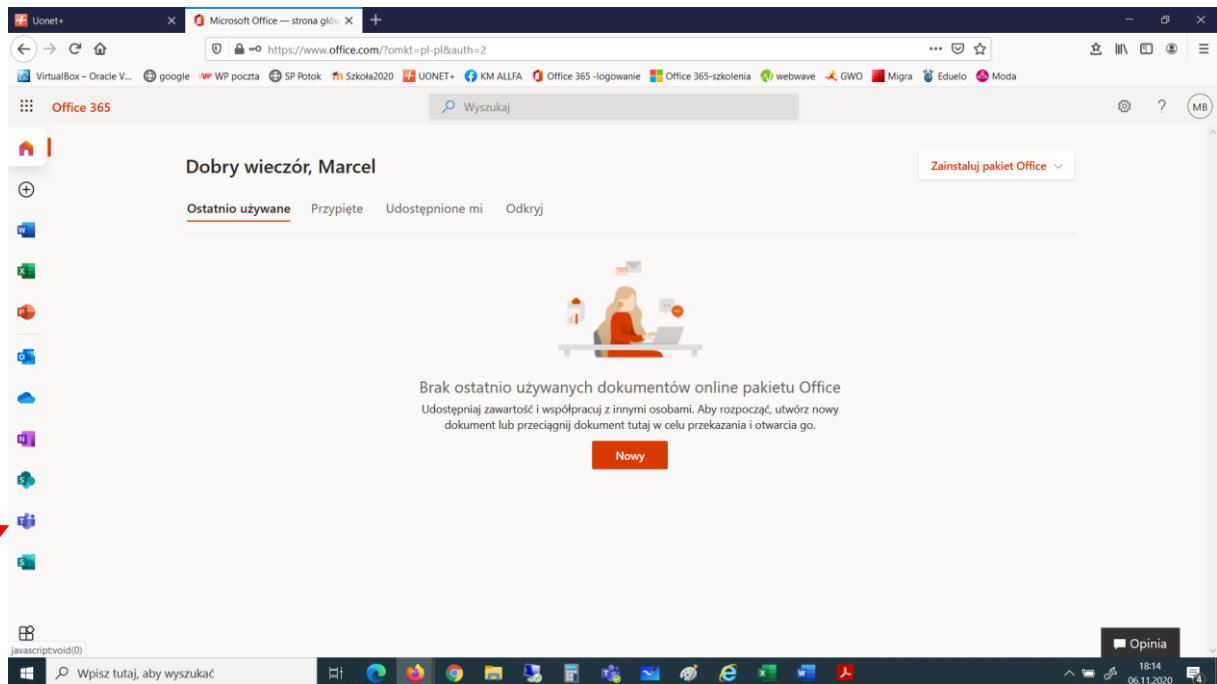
Uonet+
Microsoft Office — strona głó
https://www.office.com/?omkt=pl-pl&auth=2
VirtualBox – Oracle V... google WP poczta SP Potok Szkoła2020 UONET+ KM ALLFA Office 365 -logowanie Office 365-szkolenia webwave GWO Migra Eduelo Moda

Office 365
Wyszukaj
MB

Dobry wieczór, Marcel
Zainstaluj pakiet Office

Ostatnio używane Przypięte Udostępnione mi Odkryj

Brak ostatnio używanych dokumentów online pakietu Office
Udostępniaj zawartość i współpracuj z innymi osobami. Aby rozpocząć, utwórz nowy dokument lub przeciągnij dokument tutaj w celu przekazania i otwarcia go.

Nowy

javascript:void(0)
Opinia
Wpisz tutaj, aby wyszukać
18:14
06.11.2020